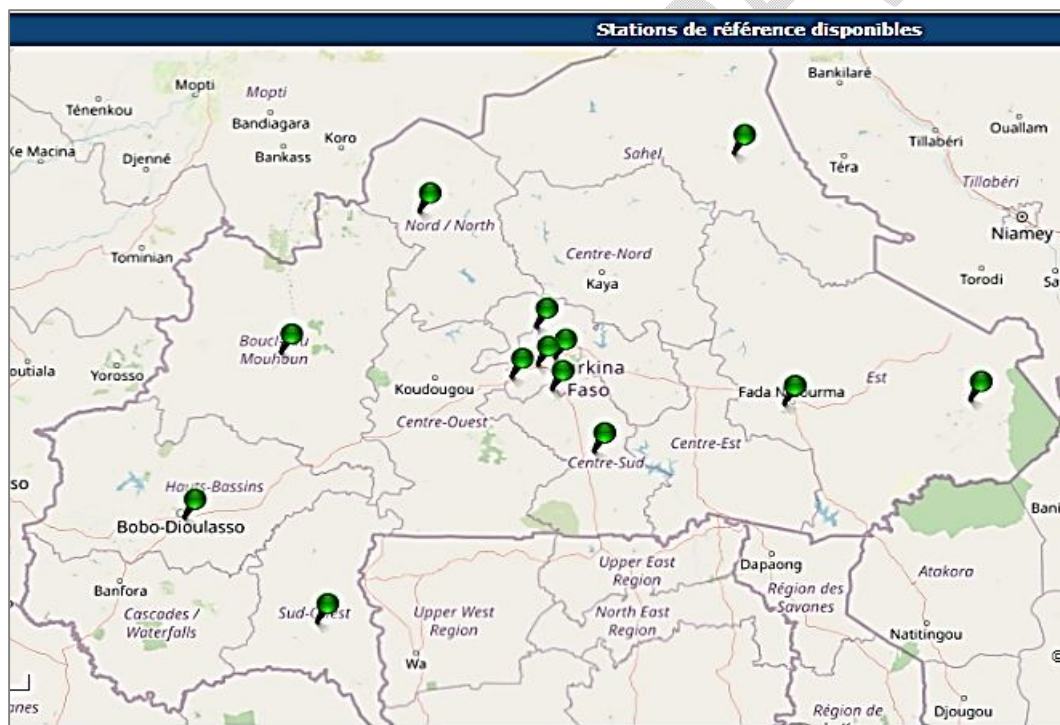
Stations de référence disponibles

Bankilaré
Mopti
Mopti
Ténenkou
Bandiagara
Koro
Ke Macina
Djenné
Bankass
Sahel
Tillabéri
Ouallam
Téra
Tillabéri
Nord / North
Niamey
Tominian
Centre-Nord
Kaya
Torodi
Sa
Boucl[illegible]u Mouhoun
outiala
Yorosso
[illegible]rkina Faso
Koudougou
Fada N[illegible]urma
Est
Centre-Ouest
Centre-Est
Centre-Sud
so
Hauts-Bassins
Bobo-Dioulasso
Bani
Upper East Region
Dapaong
Atakora
Banfora
Région des Savanes
Cascades / Waterfalls
Sud-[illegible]est
Upper West Region
North East Region
Natitingou
Wa
anes
Région de
Djougou